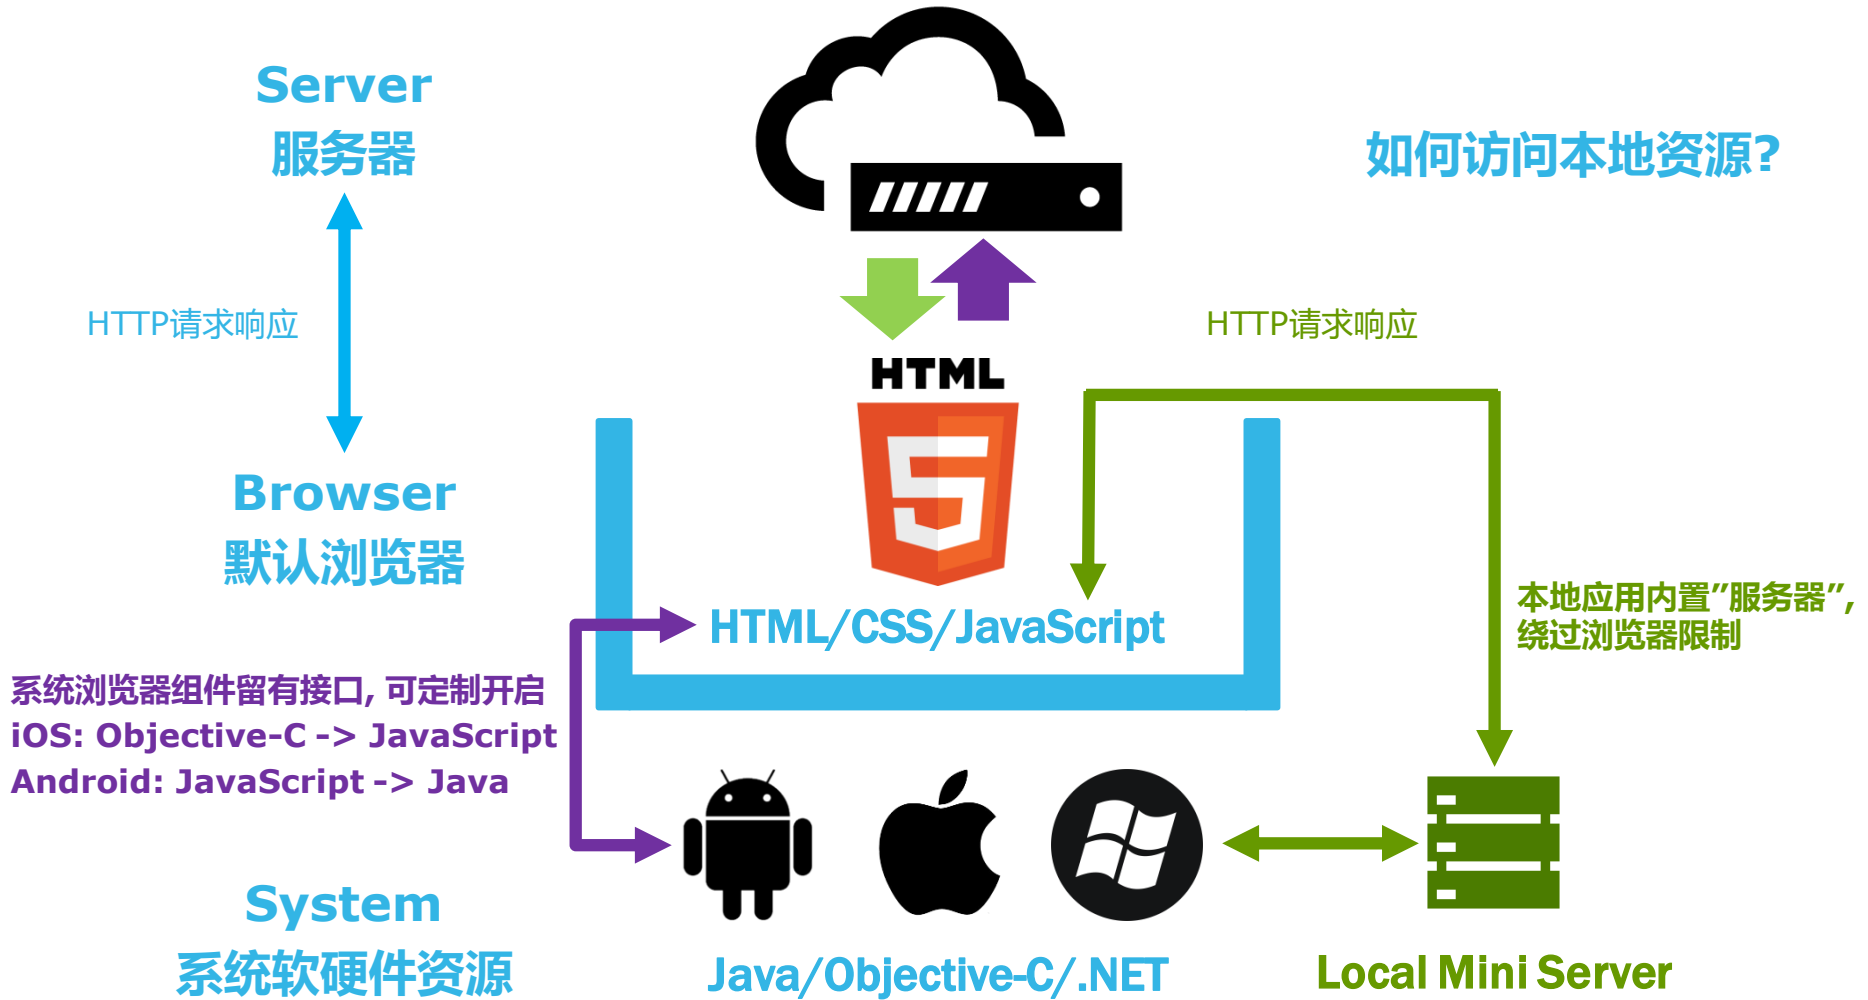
Server
服务器

如何访问本地资源?

HTTP请求响应

HTML

HTTP请求响应

Browser
默认浏览器

本地应用内置"服务器",
绕过浏览器限制

HTML/CSS/JavaScript

系统浏览器组件留有接口, 可定制开启
iOS: Objective-C -> JavaScript
Android: JavaScript -> Java

System
系统软硬件资源

Java/Objective-C/.NET

Local Mini Server